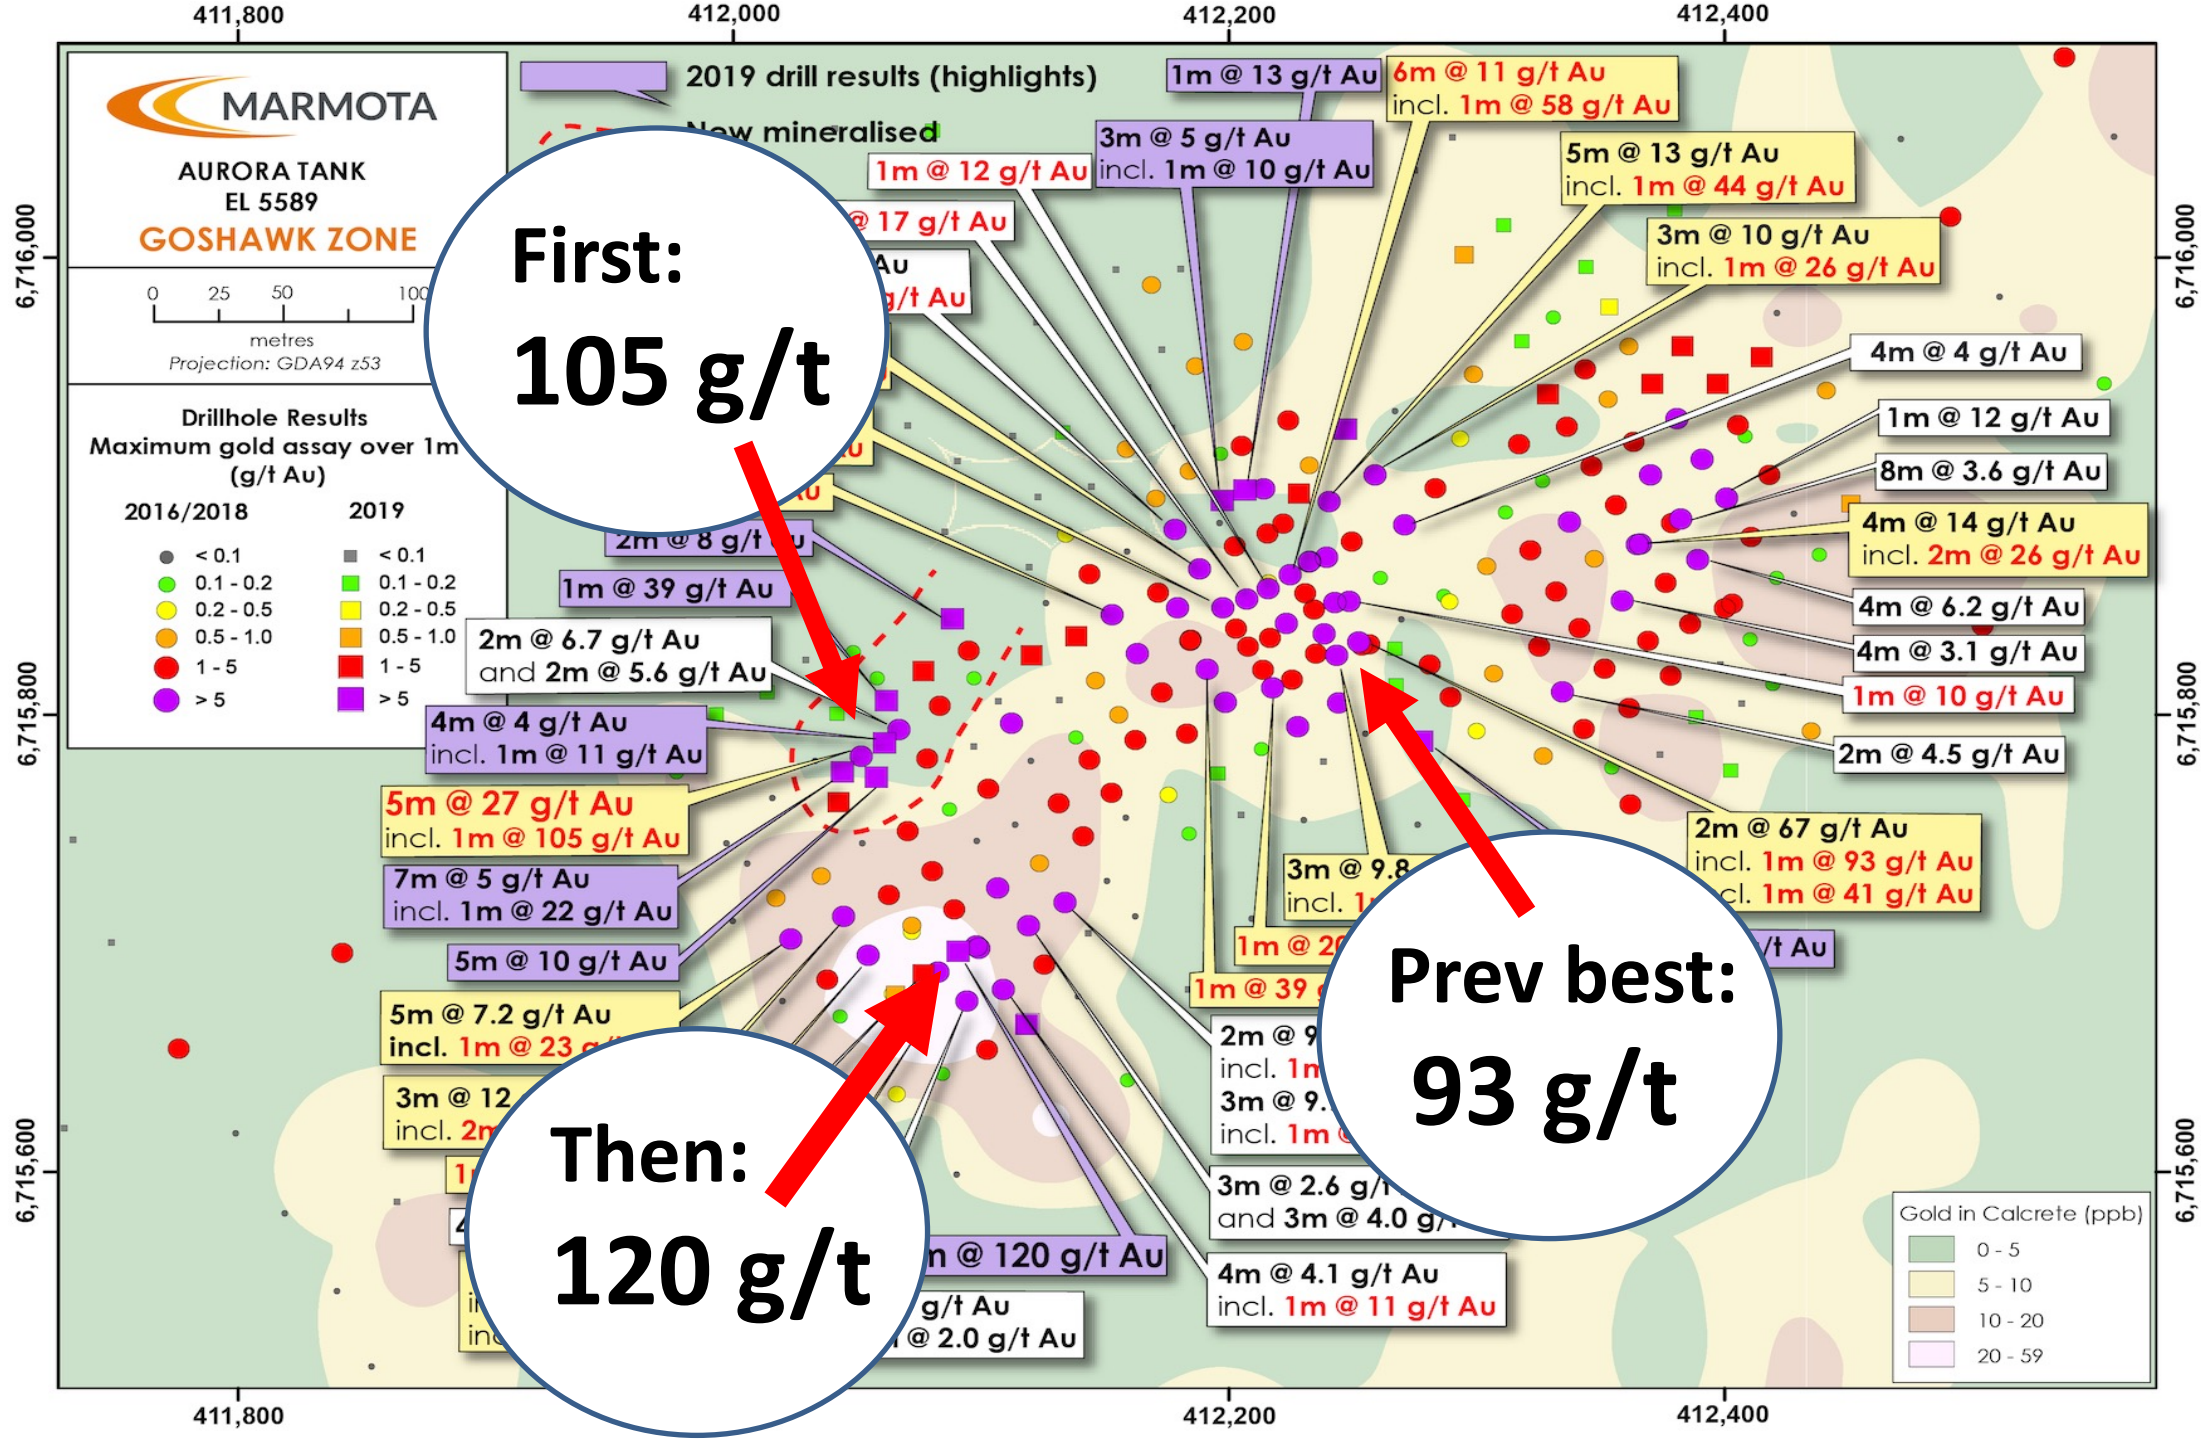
411,800
412,000
412,200
412,400

MARMOTA
AURORA TANK
EL 5589
GOSHAWK ZONE

0 25 50 100
metres
Projection: GDA94 z53

Drillhole Results
Maximum gold assay over 1m (g/t Au)

2016/2018
< 0.1
0.1 - 0.2
0.2 - 0.5
0.5 - 1.0
1 - 5
> 5

2019
< 0.1
0.1 - 0.2
0.2 - 0.5
0.5 - 1.0
1 - 5
> 5

2019 drill results (highlights)
New mineralised

First:
105 g/t

Then:
120 g/t

Prev best:
93 g/t

1m @ 13 g/t Au
6m @ 11 g/t Au
incl. 1m @ 58 g/t Au
3m @ 5 g/t Au
incl. 1m @ 10 g/t Au
1m @ 12 g/t Au
5m @ 13 g/t Au
incl. 1m @ 44 g/t Au
@ 17 g/t Au
Au
g/t Au
3m @ 10 g/t Au
incl. 1m @ 26 g/t Au
4m @ 4 g/t Au
1m @ 12 g/t Au
8m @ 3.6 g/t Au
4m @ 14 g/t Au
incl. 2m @ 26 g/t Au
4m @ 6.2 g/t Au
4m @ 3.1 g/t Au
1m @ 10 g/t Au
2m @ 4.5 g/t Au
2m @ 67 g/t Au
incl. 1m @ 93 g/t Au
cl. 1m @ 41 g/t Au
/t Au
u
u
2m @ 8 g/t Au
1m @ 39 g/t Au
2m @ 6.7 g/t Au
and 2m @ 5.6 g/t Au
4m @ 4 g/t Au
incl. 1m @ 11 g/t Au
5m @ 27 g/t Au
incl. 1m @ 105 g/t Au
7m @ 5 g/t Au
incl. 1m @ 22 g/t Au
5m @ 10 g/t Au
5m @ 7.2 g/t Au
incl. 1m @ 23 g
3m @ 12
incl. 2m
1
4
i
in
3m @ 9.8
incl. 1
1m @ 20
1m @ 39
2m @ 9
incl. 1m
3m @ 9.
incl. 1m
3m @ 2.6 g/
and 3m @ 4.0 g/
4m @ 4.1 g/t Au
incl. 1m @ 11 g/t Au
m @ 120 g/t Au
g/t Au
@ 2.0 g/t Au

Gold in Calcrete (ppb)
0 - 5
5 - 10
10 - 20
20 - 59

6,716,000
6,715,800
6,715,600